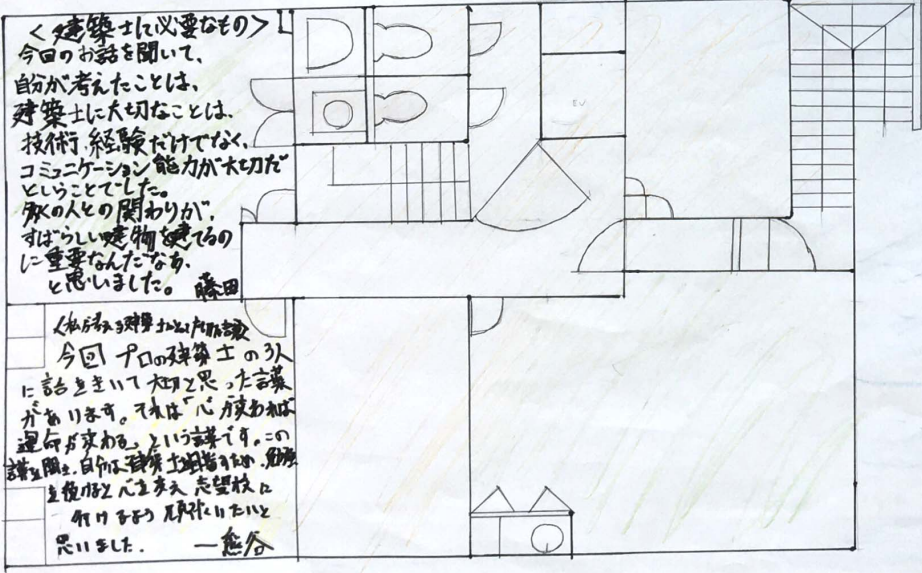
＜建築士に必要なもの＞
今回のお話を聞いて、自分が考えたことは、建築士に大切なことは、技術・経験だけでなく、コミュニケーション能力が大切だということでした。数の人との関わりが、すばらしい建物を建てるのに重要なんだなあ、と思いました。 藤田

＜私が考える建築士として大切な言葉＞
今回プロの建築士の3人に話をきいて大切と思った言葉があります。それは「心が変われば運命が変わる」という言葉です。この言葉を聞き、自分は建築士を目指すため、勉強を頑張ると心を変え、志望校に行けるよう頑張りたいと思いました。 一 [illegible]谷